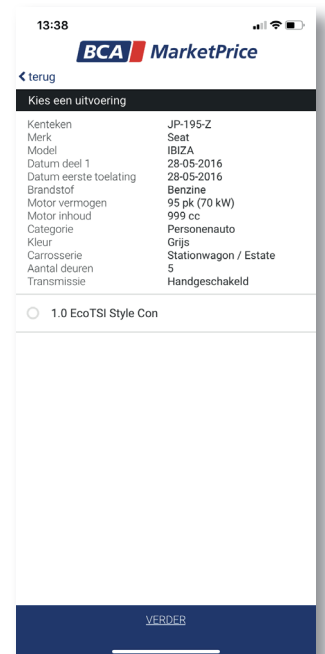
13:38

BCA MarketPrice

< terug

Kies een uitvoering

| | |
|---|---|
| Kenteken | JP-195-Z |
| Merk | Seat |
| Model | IBIZA |
| Datum deel 1 | 28-05-2016 |
| Datum eerste toelating | 28-05-2016 |
| Brandstof | Benzine |
| Motor vermogen | 95 pk (70 kW) |
| Motor inhoud | 999 cc |
| Categorie | Personenauto |
| Kleur | Grijs |
| Carrosserie | Stationwagon / Estate |
| Aantal deuren | 5 |
| Transmissie | Handgeschakeld |

1.0 EcoTSI Style Con

VERDER